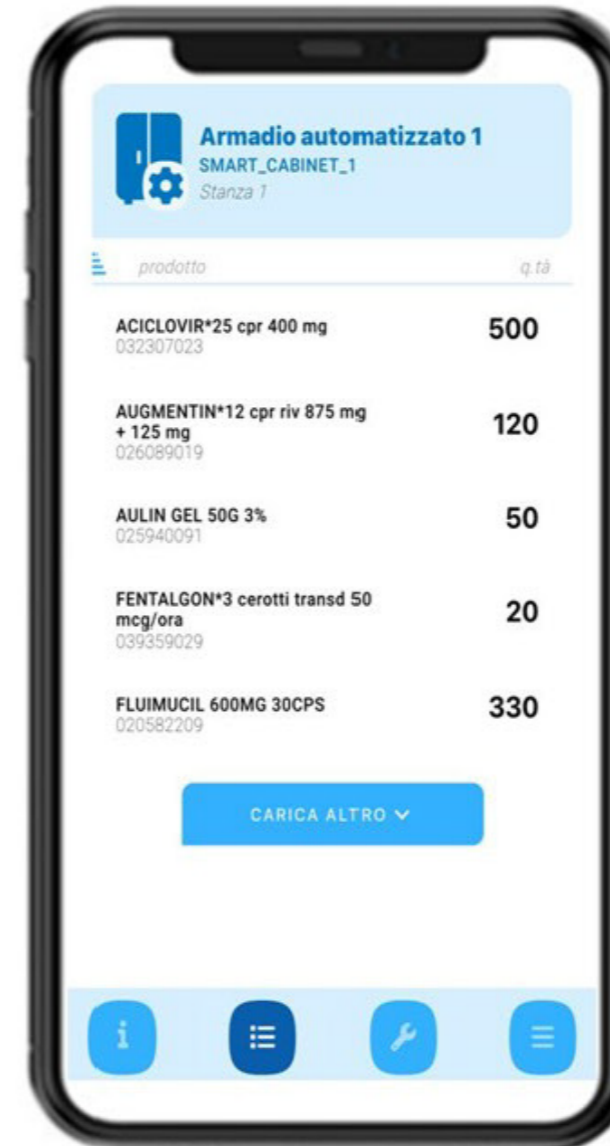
Armadio automatizzato 1
SMART_CABINET_1
Stanza 1

prodotto q.tà

| prodotto | q.tà |
|---|---|
| ACICLOVIR*25 cpr 400 mg 032307023 | 500 |
| AUGMENTIN*12 cpr riv 875 mg + 125 mg 026089019 | 120 |
| AULIN GEL 50G 3% 025940091 | 50 |
| FENTALGON*3 cerotti transd 50 mcg/ora 039359029 | 20 |
| FLUIMUCIL 600MG 30CPS 020582209 | 330 |

CARICA ALTRO

i